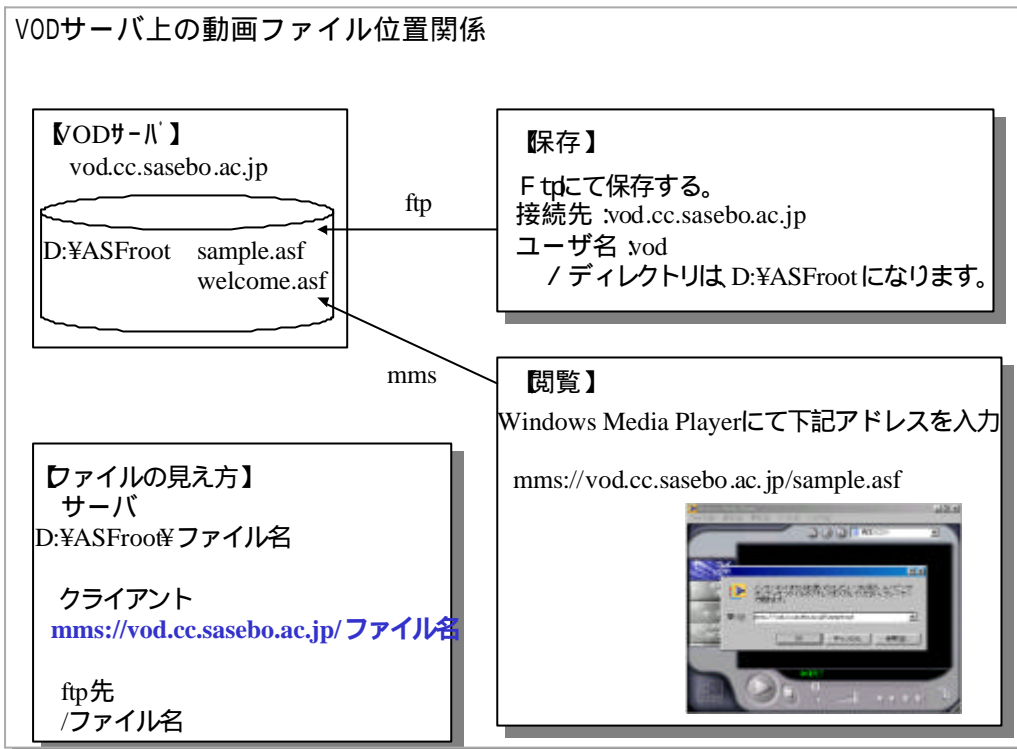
VODサーバ上の動画ファイル位置関係

【VODｻｰﾊﾞ】
vod.cc.sasebo.ac.jp

D:¥ASFroot sample.asf
welcome.asf

ftp

【保存】
Ftpにて保存する。
接続先 :vod.cc.sasebo.ac.jp
ユーザ名 :vod
/ディレクトリは D:¥ASFroot になります。

mms

【閲覧】
Windows Media Playerにて下記アドレスを入力

mms://vod.cc.sasebo.ac.jp/sample.asf

【ファイルの見え方】
サーバ
D:¥ASFroot¥ファイル名

クライアント
mms://vod.cc.sasebo.ac.jp/ファイル名

ftp先
/ファイル名